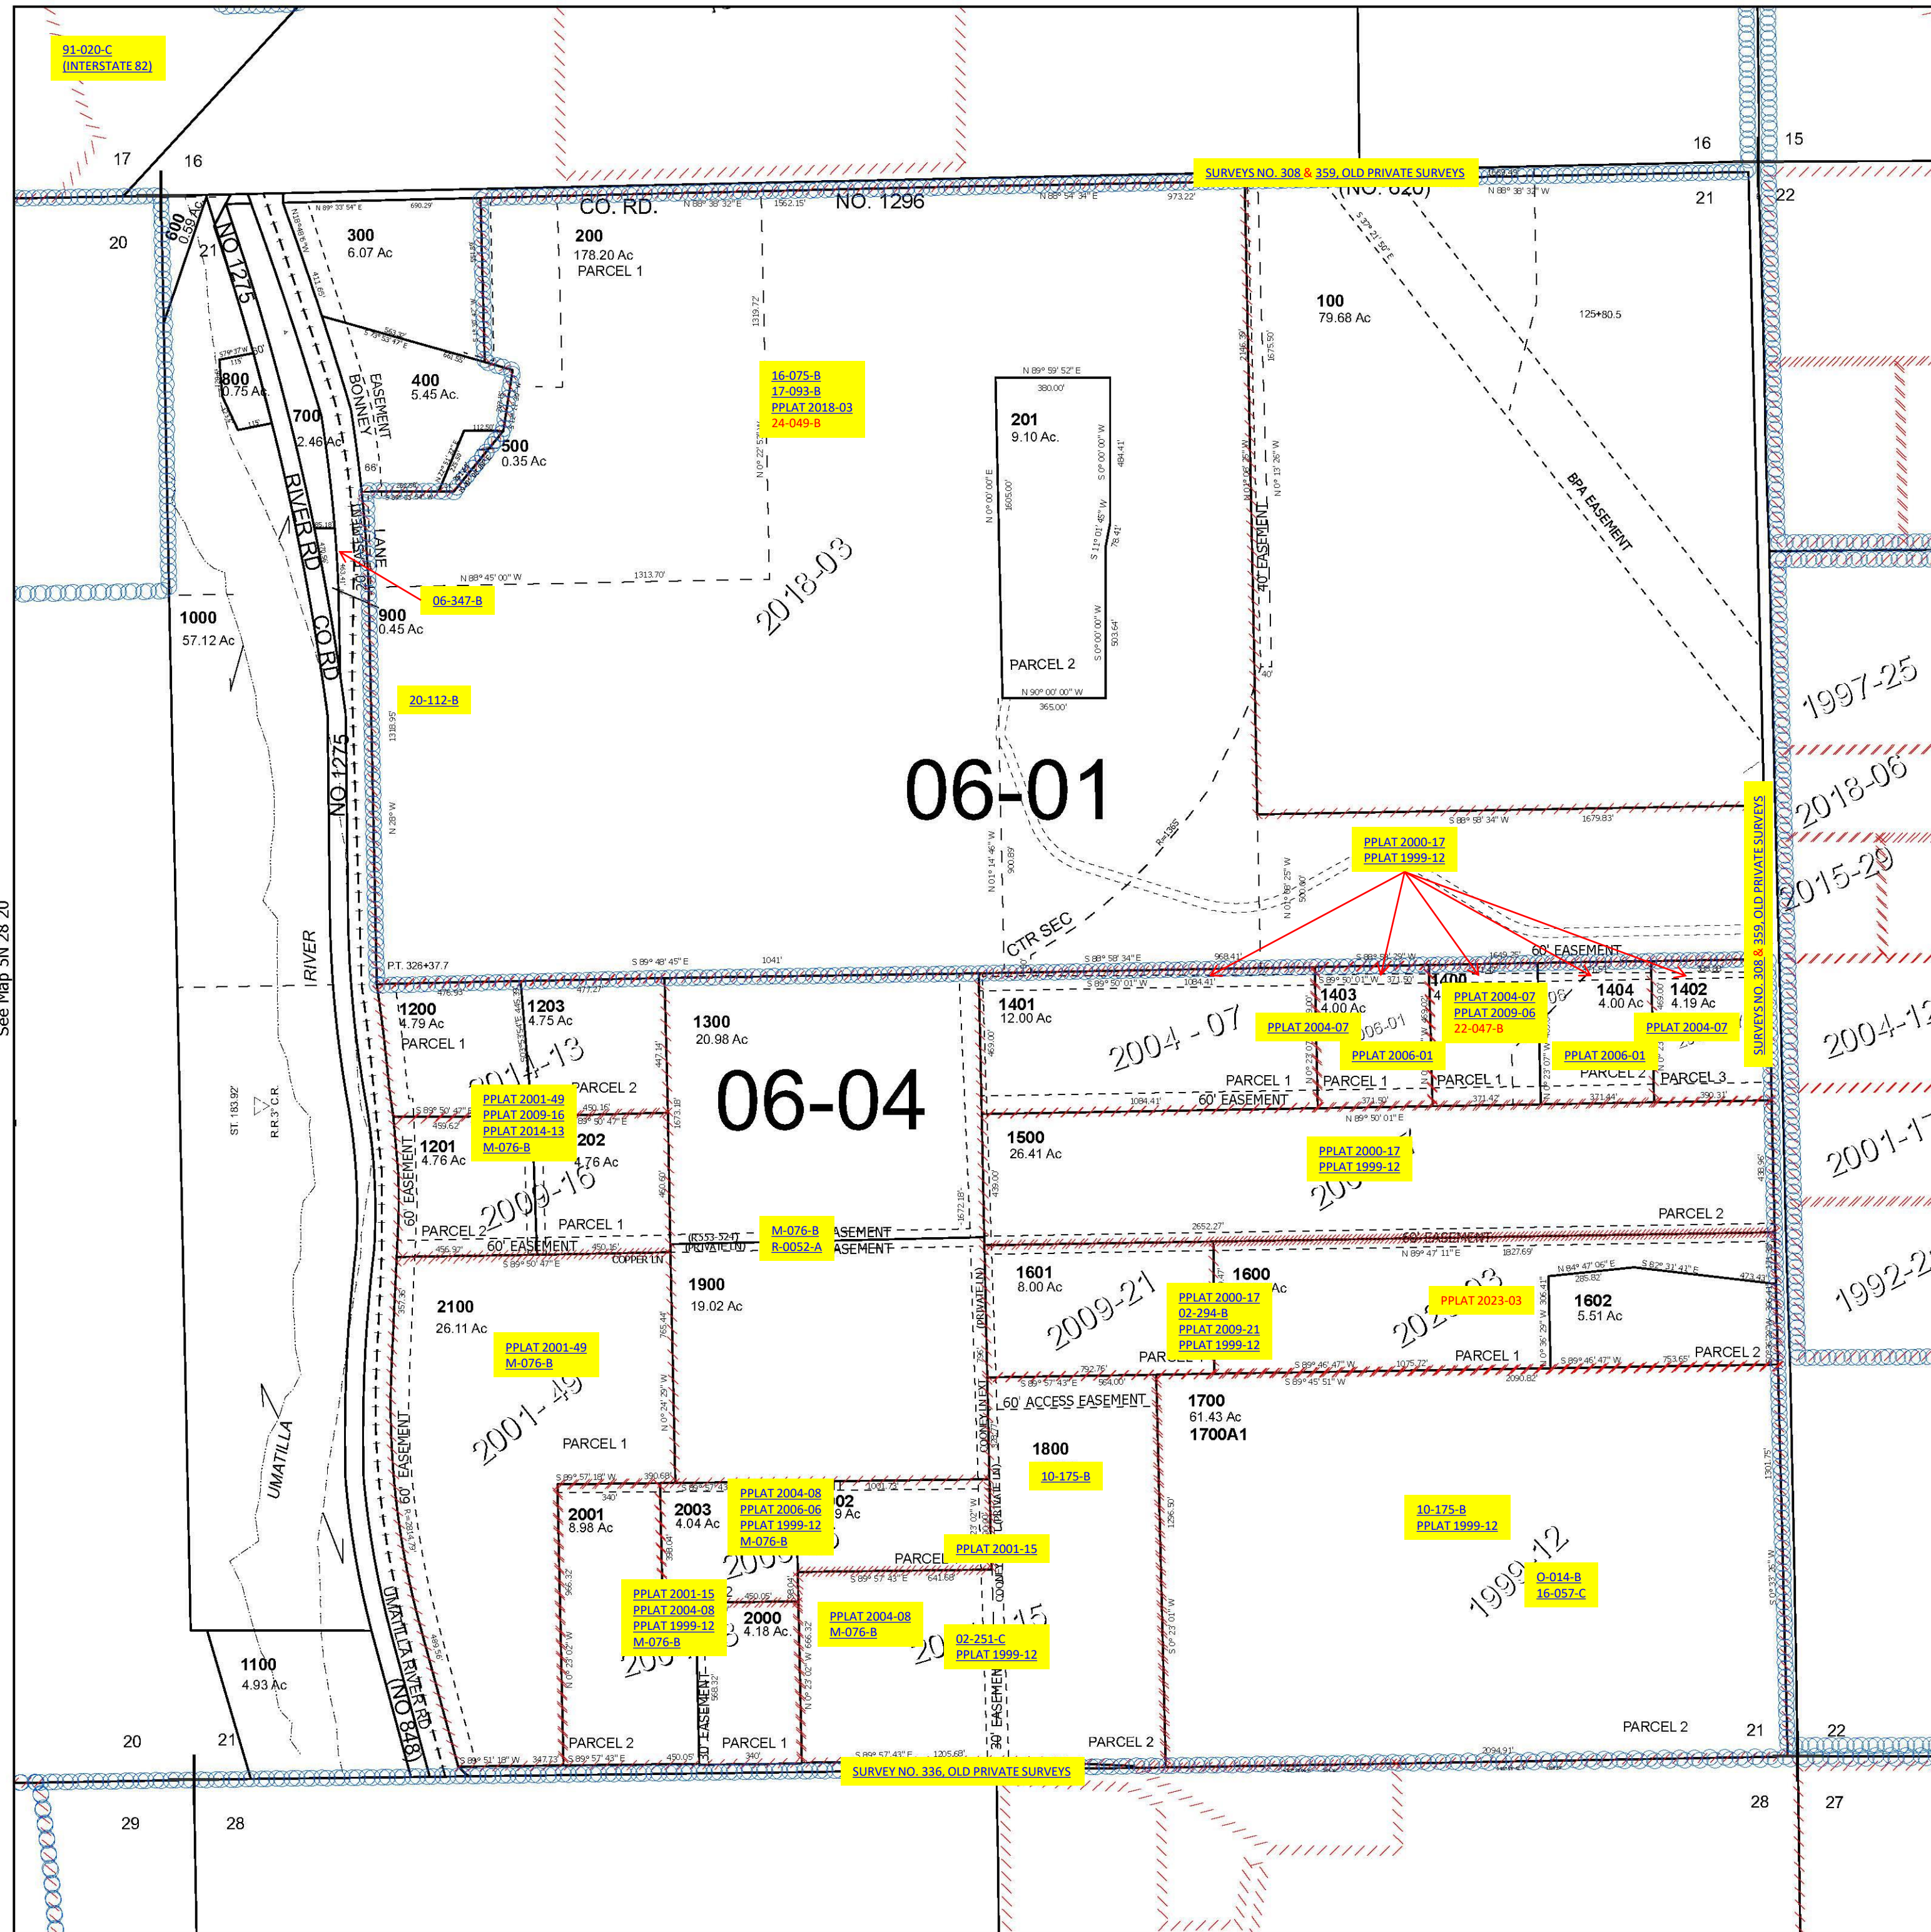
91-020-C
(INTERSTATE 82)

17 16
16 15
21 22
20

SURVEYS NO. 308 & 359, OLD PRIVATE SURVEYS

CO. RD. NO. 1296
(NO. 820)

600
0.59 Ac

NO 1275

300
6.07 Ac

200
178.20 Ac
PARCEL 1

100
79.68 Ac

125+80.5

800
0.75 Ac

700
2.46 Ac

400
5.45 Ac

500
0.35 Ac

BONNEY EASEMENT

16-075-B
17-093-B
PPLAT 2018-03
24-049-B

201
9.10 Ac.

PARCEL 2

BPA EASEMENT

40' EASEMENT

RIVER RD

CO RD

LANE EASEMENT

06-347-B

900
0.45 Ac

1000
57.12 Ac

2018-03

20-112-B

NO 1275

06-01

1997-25

2018-06

2015-20

SURVEYS NO. 308 & 359, OLD PRIVATE SURVEYS

PPLAT 2000-17
PPLAT 1999-12

CTR SEC

RIVER

P.T. 326+37.7

60' EASEMENT

1200
4.79 Ac
PARCEL 1

1203
4.75 Ac

1300
20.98 Ac

1401
12.00 Ac

1403
4.00 Ac

1400

PPLAT 2004-07
PPLAT 2009-06
22-047-B

1404
4.00 Ac

1402
4.19 Ac

2004 - 07

PPLAT 2004-07

PPLAT 2006-01

PPLAT 2006-01

PPLAT 2004-07

2004-12

2014-13

PARCEL 2

PARCEL 1
PARCEL 1
PARCEL 1
PARCEL 2
PARCEL 3

60' EASEMENT

PPLAT 2001-49
PPLAT 2009-16
PPLAT 2014-13
M-076-B

06-04

ST. 183.92
R.R.3" C.R.

1201
4.76 Ac

1202
4.76 Ac

1500
26.41 Ac

PPLAT 2000-17
PPLAT 1999-12

2001-17

60' EASEMENT

2009-16

PARCEL 2
PARCEL 1

60' EASEMENT

M-076-B
R-0052-A

EASEMENT
EASEMENT

(PRIVATE LN)

COPPER LN

PARCEL 2

60' EASEMENT

1601
8.00 Ac

1600

PPLAT 2000-17
02-294-B
PPLAT 2009-21
PPLAT 1999-12

PPLAT 2023-03

1602
5.51 Ac

1992-2

2009-21

2100
26.11 Ac

1900
19.02 Ac

PPLAT 2001-49
M-076-B

PARCEL 1
PARCEL 2

60' ACCESS EASEMENT

1700
61.43 Ac
1700A1

2001-49

PARCEL 1

60' EASEMENT

UMATILLA

1800

10-175-B

10-175-B
PPLAT 1999-12

2001
8.98 Ac

2003
4.04 Ac

PPLAT 2004-08
PPLAT 2006-06
PPLAT 1999-12
M-076-B

2002

PARCEL

PPLAT 2001-15

COONEY LN EXT (PRIVATE LN)

1999-12

0-014-B
16-057-C

PPLAT 2001-15
PPLAT 2004-08
PPLAT 1999-12
M-076-B

2000
4.18 Ac.

PPLAT 2004-08
M-076-B

02-251-C
PPLAT 1999-12

1100
4.93 Ac

UMATILLA RIVER RD

NO 848

30' EASEMENT

30' EASEMENT

PARCEL 2
PARCEL 1
PARCEL 2
PARCEL 2

20 21
21 22

SURVEY NO. 336, OLD PRIVATE SURVEYS

29 28
28 27

See Map 5N 28 20